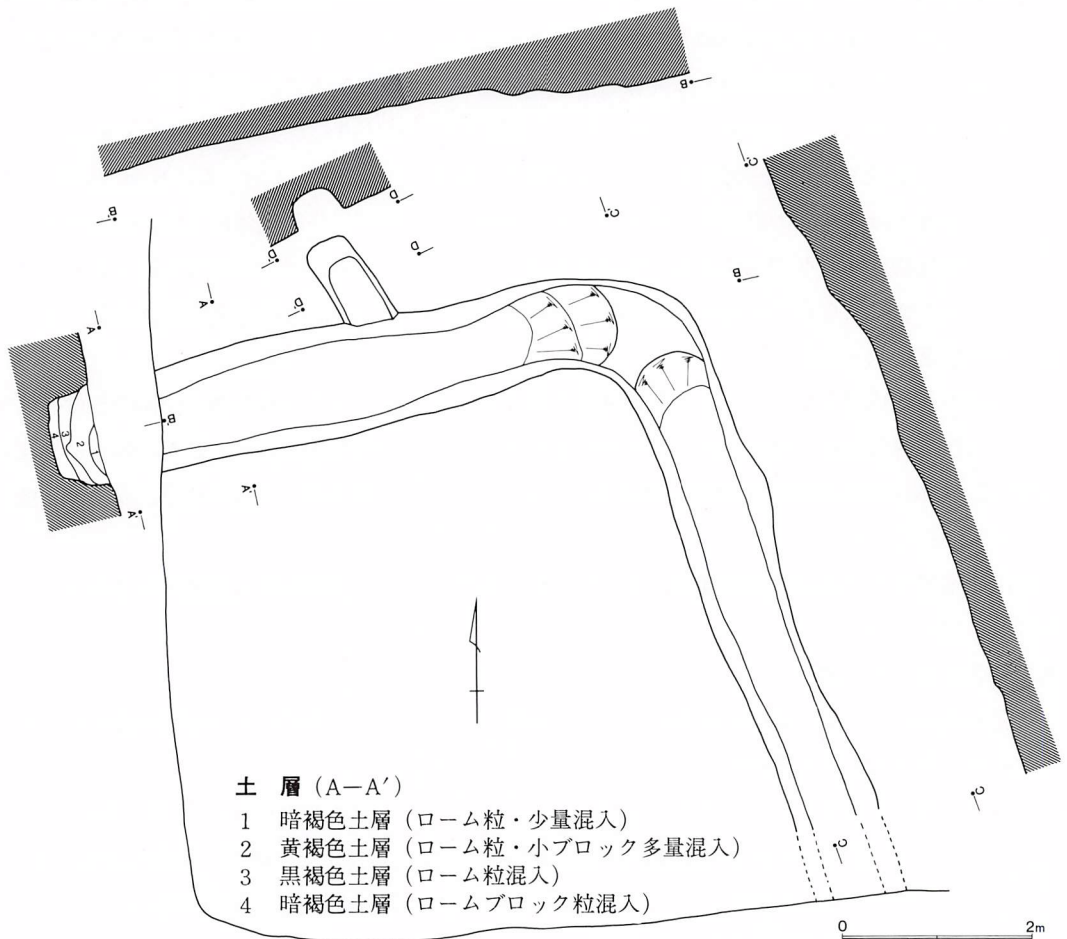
B
C
B'
D
C'
D'
D
B'
A
D'
A
B
A'
A'
1
2
3
4
C

土　層（A—A'）
1　暗褐色土層（ローム粒・少量混入）
2　黄褐色土層（ローム粒・小ブロック多量混入）
3　黒褐色土層（ローム粒混入）
4　暗褐色土層（ロームブロック粒混入）

C'
0　2m